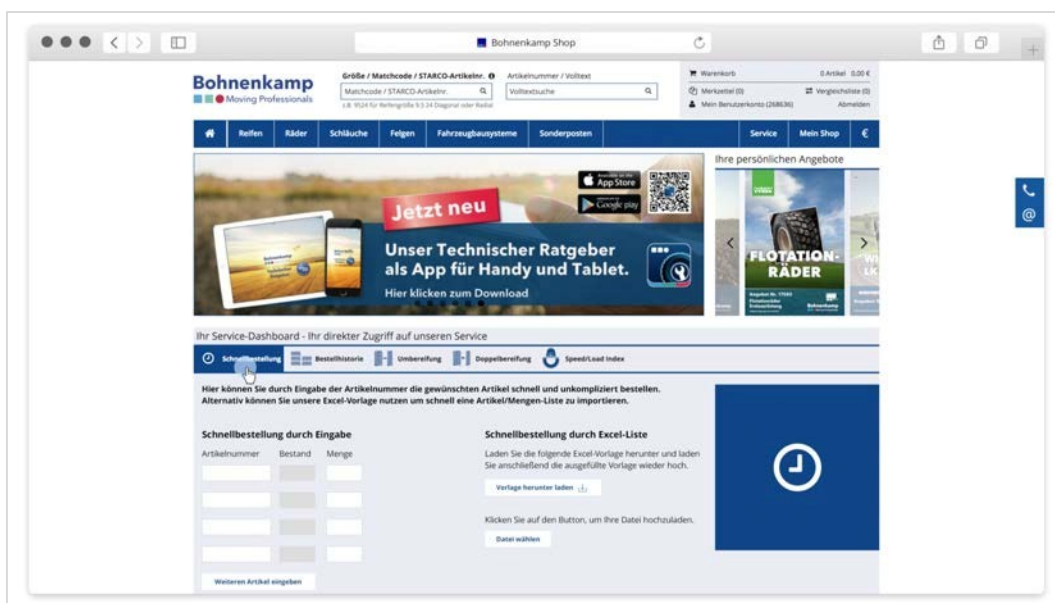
Bohnenkamp Shop

Bohnenkamp
Moving Professionals

Größe / Matchcode / STARCO-Artikelnr.
Matchcode / STARCO-Artikelnr.
z.B. 9524 für Reifengröße 9.5-24 Diagonal oder Radial

Artikelnummer / Volltext
Volltextsuche

Warenkorb
0 Artikel 0,00 €
Merkzettel (0)
Vergleichsliste (0)
Mein Benutzerkonto (268636)
Abmelden

Reifen | Räder | Schläuche | Felgen | Fahrzeugbausysteme | Sonderposten | Service | Mein Shop | €

App Store
Google play
Jetzt neu
Unser Technischer Ratgeber als App für Handy und Tablet.
Hier klicken zum Download

Ihre persönlichen Angebote
FLOTATION-RÄDER

Ihr Service-Dashboard - Ihr direkter Zugriff auf unseren Service

Schnellbestellung | Bestellhistorie | Umbereifung | Doppelbereifung | Speed/Load Index

Hier können Sie durch Eingabe der Artikelnummer die gewünschten Artikel schnell und unkompliziert bestellen. Alternativ können Sie unsere Excel-Vorlage nutzen um schnell eine Artikel/Mengen-Liste zu importieren.

Schnellbestellung durch Eingabe
Artikelnummer Bestand Menge

Weiteren Artikel eingeben

Schnellbestellung durch Excel-Liste
Laden Sie die folgende Excel-Vorlage herunter und laden Sie anschließend die ausgefüllte Vorlage wieder hoch.

Vorlage herunter laden

Klicken Sie auf den Button, um Ihre Datei hochzuladen.

Datei wählen